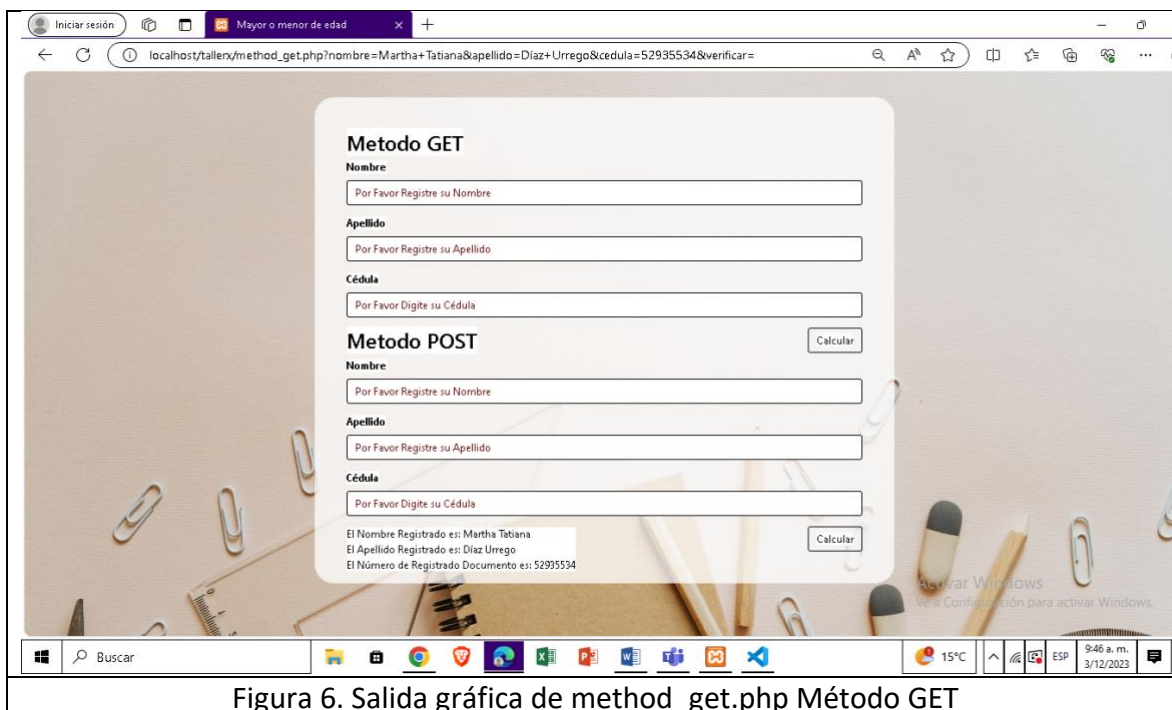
Iniciar sesión
Mayor o menor de edad
localhost/tallerx/method_get.php?nombre=Martha+Tatiana&apellido=Díaz+Urrego&cedula=52935534&verificar=

Metodo GET
Nombre
Por Favor Registre su Nombre
Apellido
Por Favor Registre su Apellido
Cédula
Por Favor Digite su Cédula
Metodo POST
Calcular
Nombre
Por Favor Registre su Nombre
Apellido
Por Favor Registre su Apellido
Cédula
Por Favor Digite su Cédula
El Nombre Registrado es: Martha Tatiana
El Apellido Registrado es: Díaz Urrego
El Número de Registrado Documento es: 52935534
Calcular

Activar Windows
Ve a Configuración para activar Windows.

Buscar
15°C
ESP
9:46 a. m.
3/12/2023

Figura 6. Salida gráfica de method_get.php Método GET